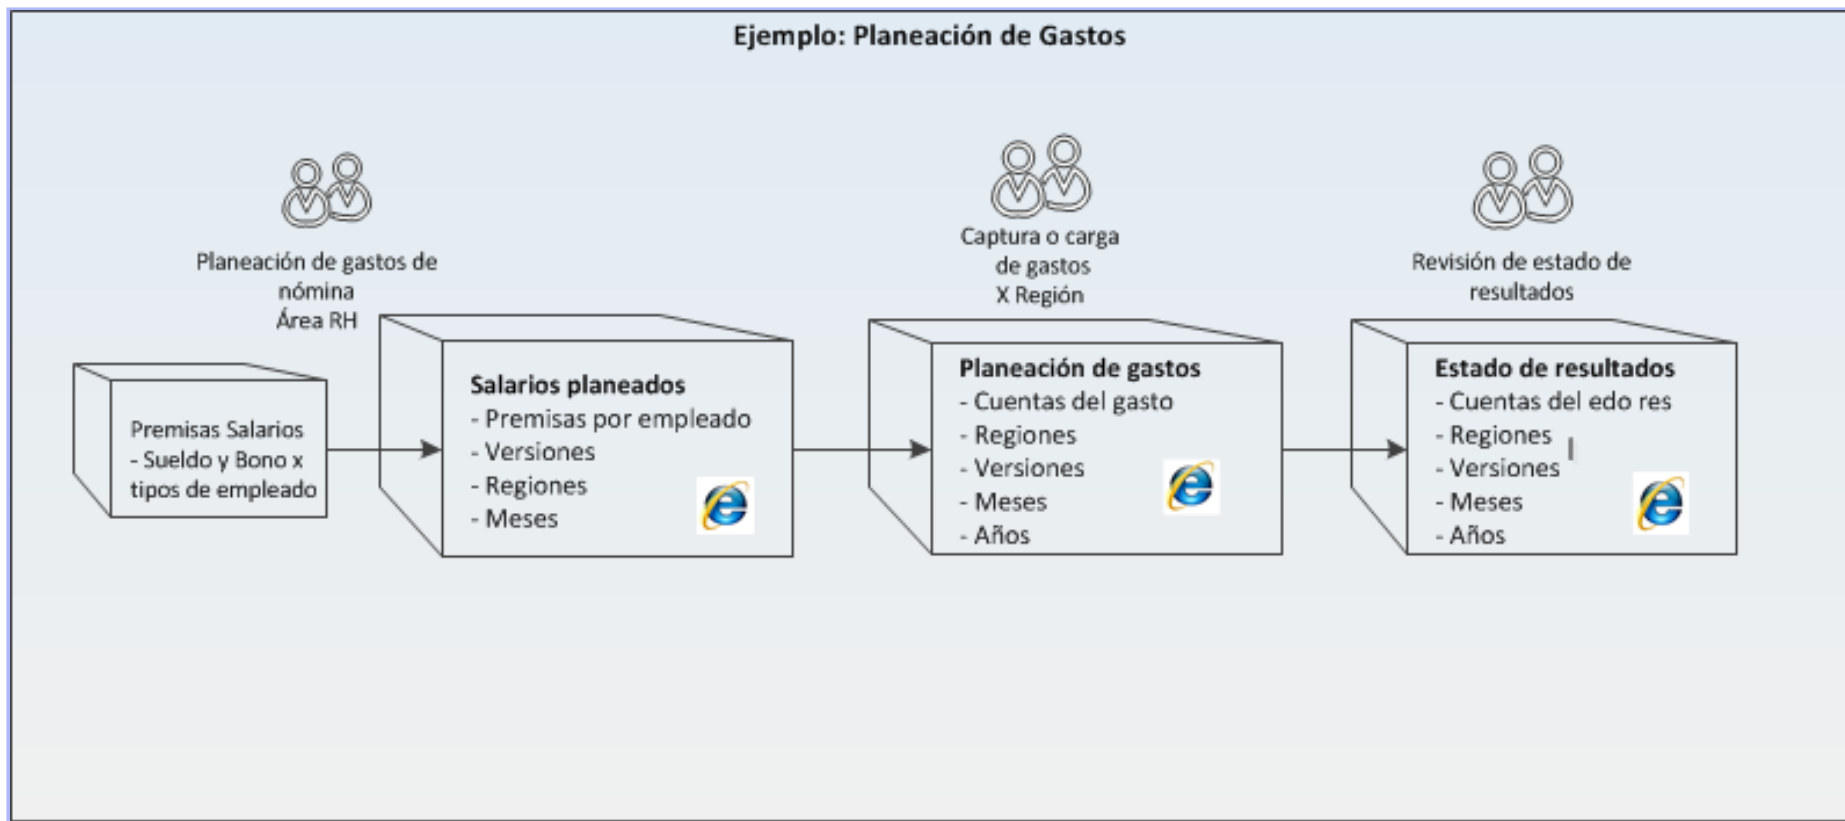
Ejemplo: Planeación de Gastos

Planeación de gastos de nómina
Área RH

Premisas Salarios
- Sueldo y Bono x tipos de empleado

Salarios planeados
- Premisas por empleado
- Versiones
- Regiones
- Meses

Captura o carga de gastos
X Región

Planeación de gastos
- Cuentas del gasto
- Regiones
- Versiones
- Meses
- Años

Revisión de estado de resultados

Estado de resultados
- Cuentas del edo res
- Regiones
- Versiones
- Meses
- Años